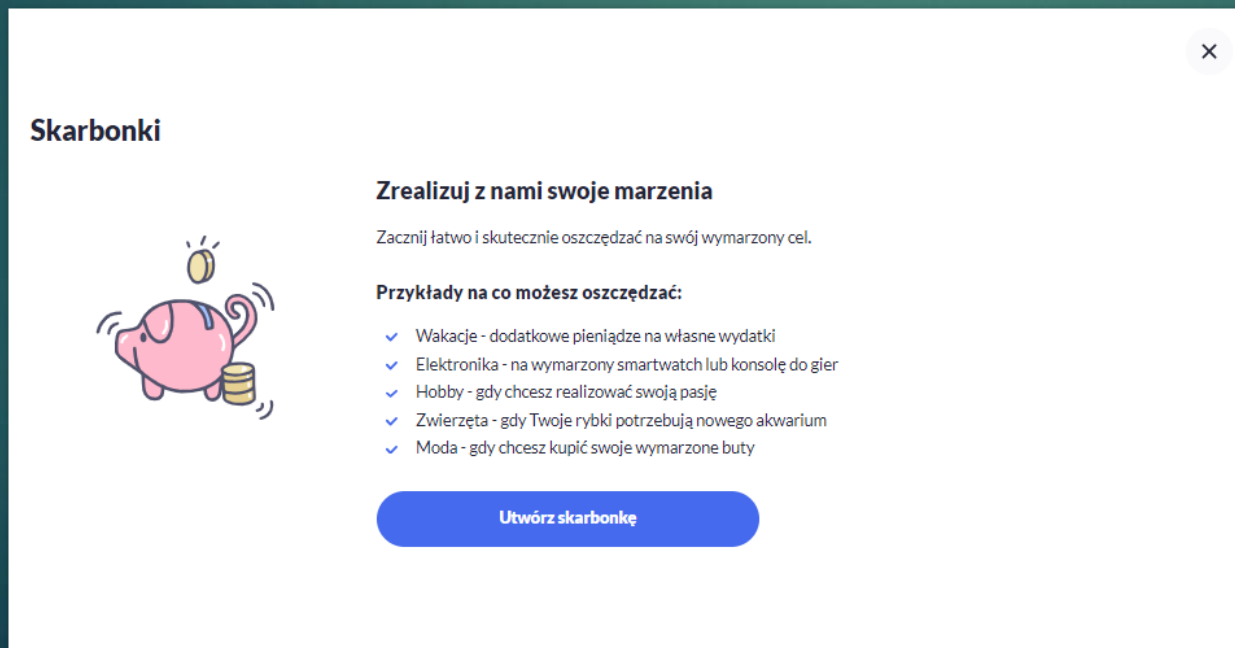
×

Skarbonki

Zrealizuj z nami swoje marzenia

Zacznij łatwo i skutecznie oszczędzać na swój wymarzony cel.

Przykłady na co możesz oszczędzać:

- Wakacje - dodatkowe pieniądze na własne wydatki
- Elektronika - na wymarzony smartwatch lub konsolę do gier
- Hobby - gdy chcesz realizować swoją pasję
- Zwierzęta - gdy Twoje rybki potrzebują nowego akwarium
- Moda - gdy chcesz kupić swoje wymarzone buty

Utwórz skarbonkę